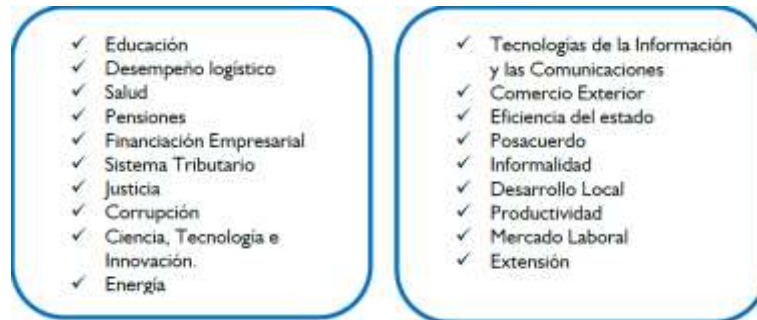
✓ Educación
✓ Desempeño logístico
✓ Salud
✓ Pensiones
✓ Financiación Empresarial
✓ Sistema Tributario
✓ Justicia
✓ Corrupción
✓ Ciencia, Tecnología e Innovación.
✓ Energía

✓ Tecnologías de la Información y las Comunicaciones
✓ Comercio Exterior
✓ Eficiencia del estado
✓ Posacuerdo
✓ Informalidad
✓ Desarrollo Local
✓ Productividad
✓ Mercado Laboral
✓ Extensión